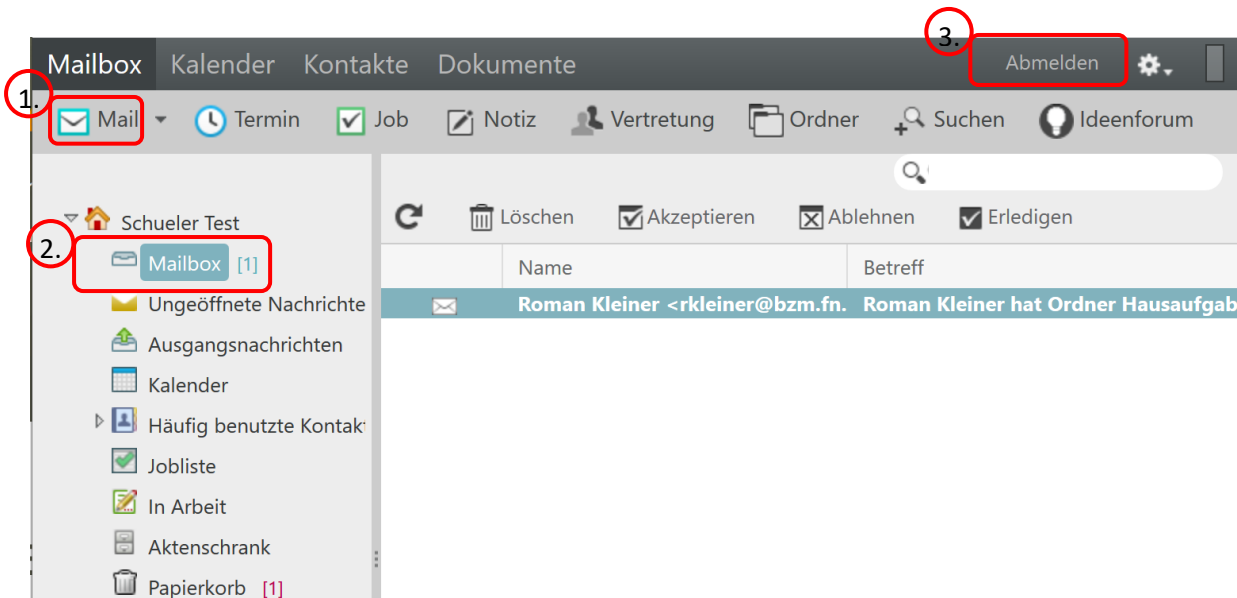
3.

Mailbox Kalender Kontakte Dokumente

Abmelden

1.

Mail Termin Job Notiz Vertretung Ordner Suchen Ideenforum

Schueler Test

2.

Mailbox [1]

Ungeöffnete Nachrichte

Ausgangsnachrichten

Kalender

Häufig benutzte Kontakt

Jobliste

In Arbeit

Aktenschrank

Papierkorb [1]

Löschen Akzeptieren Ablehnen Erledigen

| Name | Betreff |
|---|---|
| Roman Kleiner <rkleiner@bzm.fn. | Roman Kleiner hat Ordner Hausaufgab |